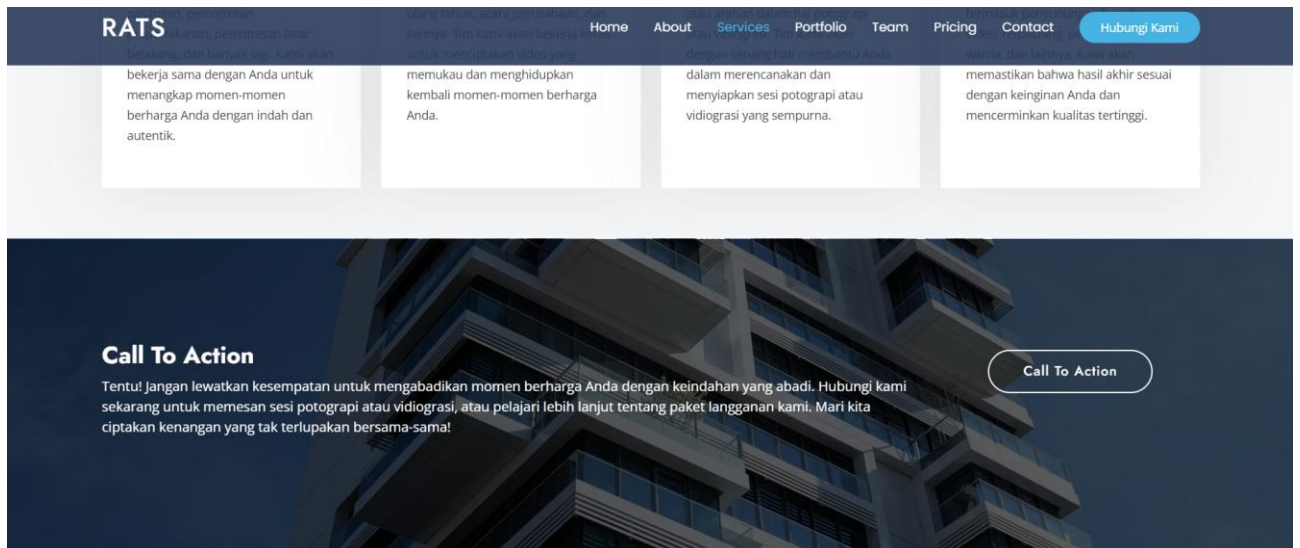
RATS

Home About Services Portfolio Team Pricing Contact Hubungi Kami

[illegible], pemotretan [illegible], pemotretan latar belakang, dan banyak lagi. Kami akan bekerja sama dengan Anda untuk menangkap momen-momen berharga Anda dengan indah dan autentik.

ulang tahun, acara perusahaan, dan lainnya. Tim kami akan bekerja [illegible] untuk menciptakan video yang memukau dan menghidupkan kembali momen-momen berharga Anda.

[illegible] dengan senang hati membantu Anda dalam merencanakan dan menyiapkan sesi potograpi atau vidiograsi yang sempurna.

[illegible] warna, dan lainnya. Kami akan memastikan bahwa hasil akhir sesuai dengan keinginan Anda dan mencerminkan kualitas tertinggi.

Call To Action

Tentu! Jangan lewatkan kesempatan untuk mengabadikan momen berharga Anda dengan keindahan yang abadi. Hubungi kami sekarang untuk memesan sesi potograpi atau vidiograsi, atau pelajari lebih lanjut tentang paket langganan kami. Mari kita ciptakan kenangan yang tak terlupakan bersama-sama!

Call To Action